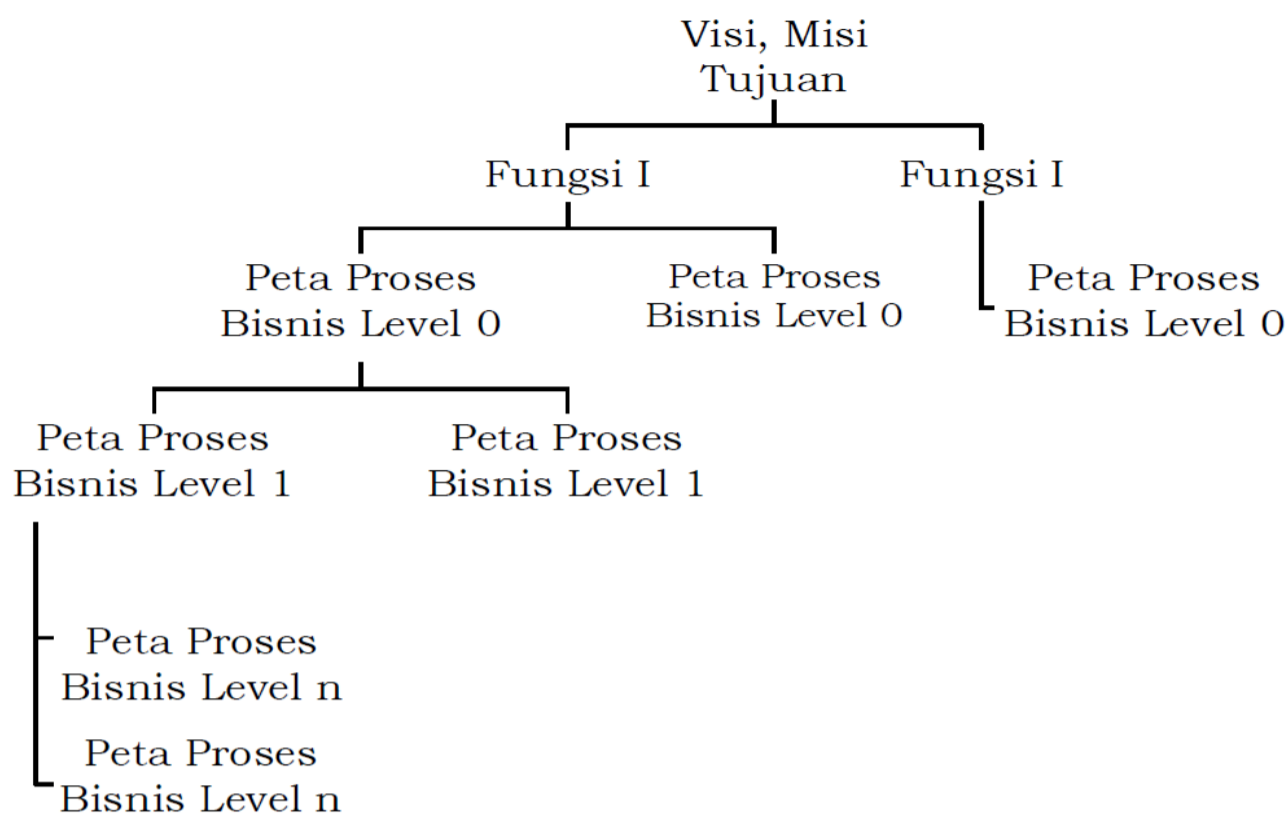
Visi, Misi
Tujuan

Fungsi I

Fungsi I

Peta Proses
Bisnis Level 0

Peta Proses
Bisnis Level 0

Peta Proses
Bisnis Level 0

Peta Proses
Bisnis Level 1

Peta Proses
Bisnis Level 1

Peta Proses
Bisnis Level n

Peta Proses
Bisnis Level n